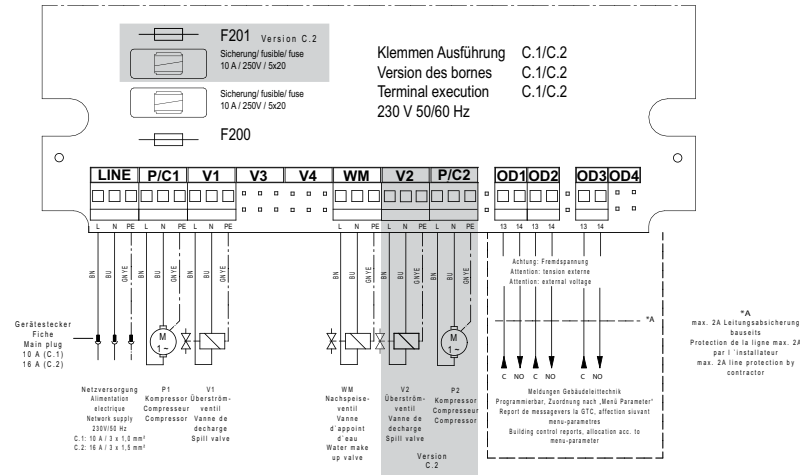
F201 Version C.2

Sicherung/ fusible/ fuse
10 A / 250V / 5x20

Sicherung/ fusible/ fuse
10 A / 250V / 5x20

F200

Klemmen Ausführung C.1/C.2
Version des bornes C.1/C.2
Terminal execution C.1/C.2
230 V 50/60 Hz

LINE P/C1 V1 V3 V4 WM V2 P/C2 OD1 OD2 OD3 OD4

L N PE L N PE L N PE L N PE L N PE L N PE 13 14 13 14 13 14

BN BU GNYE BN GNYE BN BU GNYE BN BU GNYE BN BU GNYE BN BU GNYE

Achtung: Fremdspannung
Attention: tension externe
Attention: external voltage

*A

M 1~

M 1~

C NO C NO C NO

Gerätestecker
Fiche
Main plug
10 A (C.1)
16 A (C.2)

Netzversorgung
Alimentation electrique
Network supply
230V/50 Hz
C.1: 10 A / 3 x 1,0 mm²
C.2: 16 A / 3 x 1,5 mm²

P1
Kompressor
Compresseur
Compressor

V1
Überström-ventil
Vanne de decharge
Spill valve

WM
Nachspeise-ventil
Vanne d'appoint d'eau
Water make up valve

V2
Überström-ventil
Vanne de decharge
Spill valve

P2
Kompressor
Compresseur
Compressor

Version
C.2

Meldungen Gebäudeleittechnik
Programmierbar, Zuordnung nach „Menü Parameter"
Report de messagevers la GTC, affection suivant menu-parametres
Building control reports, allocation acc. to menu-parameter

*A
max. 2A Leitungsabsicherung bauseits
Protection de la ligne max. 2A par l 'installateur
max. 2A line protection by contractor